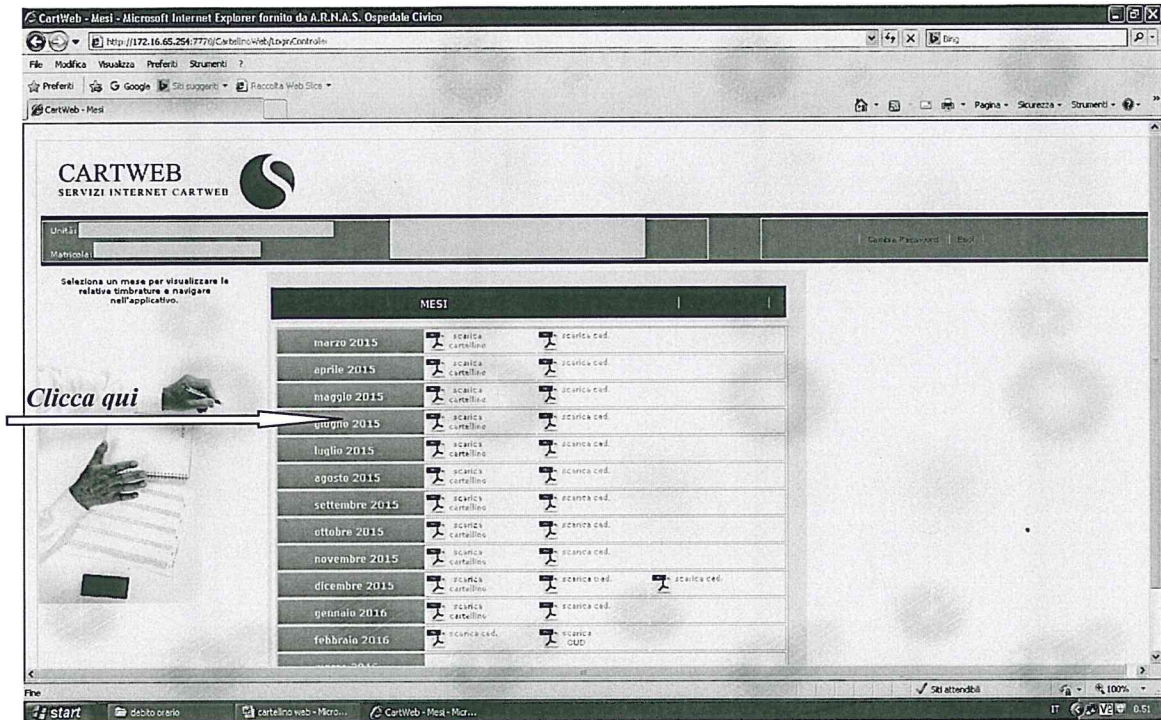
CartWeb - Mesi - Microsoft Internet Explorer fornito da A.R.N.A.S. Ospedale Civico

http://172.16.65.254:7770/CartellinoWeb/LoginControll

Bing

File Modifica Visualizza Preferiti Strumenti ?

Preferiti Google Siti suggeriti Raccolta Web Slice

CartWeb - Mesi

Pagina Sicurezza Strumenti

CARTWEB
SERVIZI INTERNET CARTWEB

Unità:
Matricola:

Cambia Password | Esci

Seleziona un mese per visualizzare le relative timbrature e navigare nell'applicativo.

Clicca qui

MESI

| | | | |
|---|---|---|---|
| marzo 2015 | scarica cartellino | scarica ced. | |
| aprile 2015 | scarica cartellino | scarica ced. | |
| maggio 2015 | scarica cartellino | scarica ced. | |
| giugno 2015 | scarica cartellino | scarica ced. | |
| luglio 2015 | scarica cartellino | scarica ced. | |
| agosto 2015 | scarica cartellino | scarica ced. | |
| settembre 2015 | scarica cartellino | scarica ced. | |
| ottobre 2015 | scarica cartellino | scarica ced. | |
| novembre 2015 | scarica cartellino | scarica ced. | |
| dicembre 2015 | scarica cartellino | scarica ced. | scarica ced. |
| gennaio 2016 | scarica cartellino | scarica ced. | |
| febbraio 2016 | scarica ced. | scarica CUD | |

Fine

Siti attendibili

100%

start debito orario cartellino web - Micro... CartWeb - Mesi - Micr...

IT 8.51